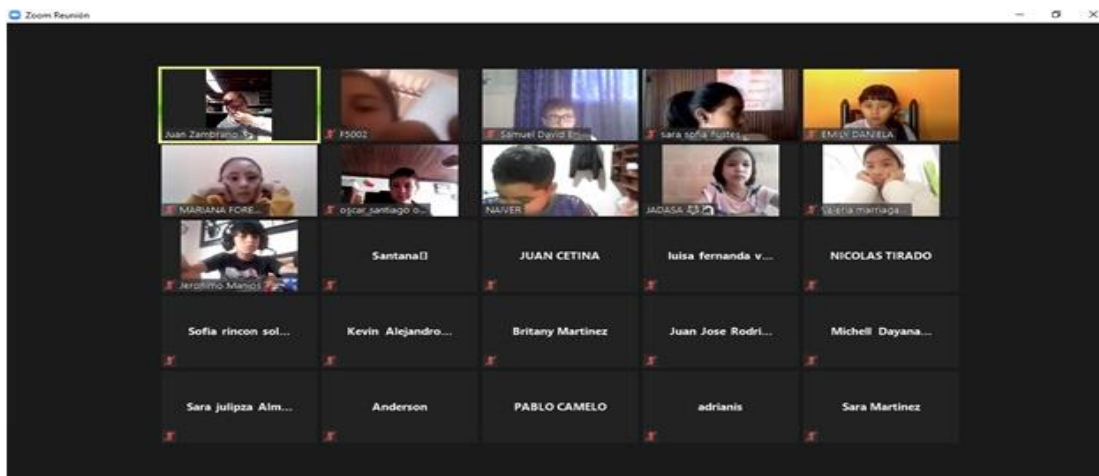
Zoom Reunión

Juan Zambrano
F5002
Samuel David E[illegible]
sara sofia fuste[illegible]
EMILY DANIELA
MARIANA FORE...
oscar_santiago o...
NAIVER
JADASA
sara marriaga...
Jeronimo Manios
Santana
JUAN CETINA
luisa fernanda v...
NICOLAS TIRADO
Sofia rincon sol...
Kevin Alejandro...
Britany Martinez
Juan Jose Rodri...
Michell Dayana...
Sara julipza Alm...
Anderson
PABLO CAMELO
adrianis
Sara Martinez